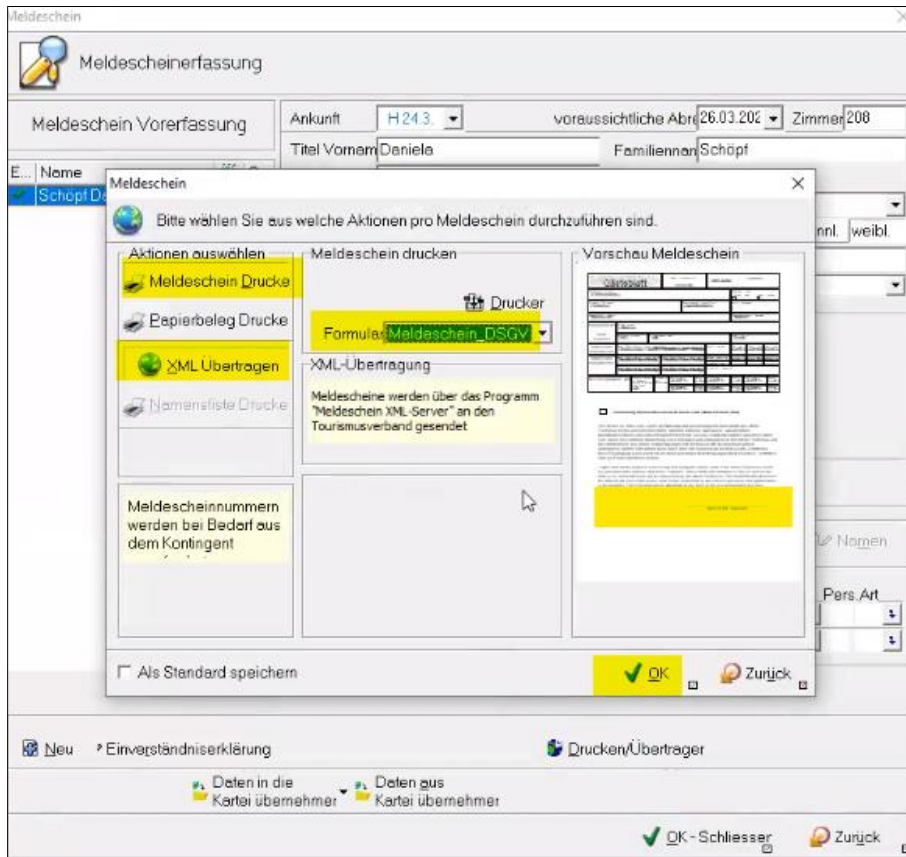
Meldeschein

Meldescheinerfassung

Meldeschein Vorerfassung

E... Name

Schöpf D

Ankunft H 24.3.

voraussichtliche Abr 26.03.202

Zimmer 208

Titel Vornam Daniela

Familiennan Schöpf

nnl. weibl.

Meldeschein

Bitte wählen Sie aus welche Aktionen pro Meldeschein durchzuführen sind.

Aktionen auswählen

Meldeschein Drucke

Papierbeleg Drucke

XML Übertragen

Namensliste Drucke

Meldescheinnummern werden bei Bedarf aus dem Kontingent

Meldeschein drucken

Drucker

Formular Meldeschein_DSGV

XML-Übertragung

Meldescheine werden über das Programm "Meldeschein XML-Server" an den Tourismusverband gesendet

Vorschau Meldeschein

Gästeblatt

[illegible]

Als Standard speichern

OK

Zurück

Namen

Pers. Art

Neu

Einverständniserklärung

Drucken/Übertragen

Daten in die Kartei übernehmen

Daten aus Kartei übernehmen

OK - Schliessen

Zurück